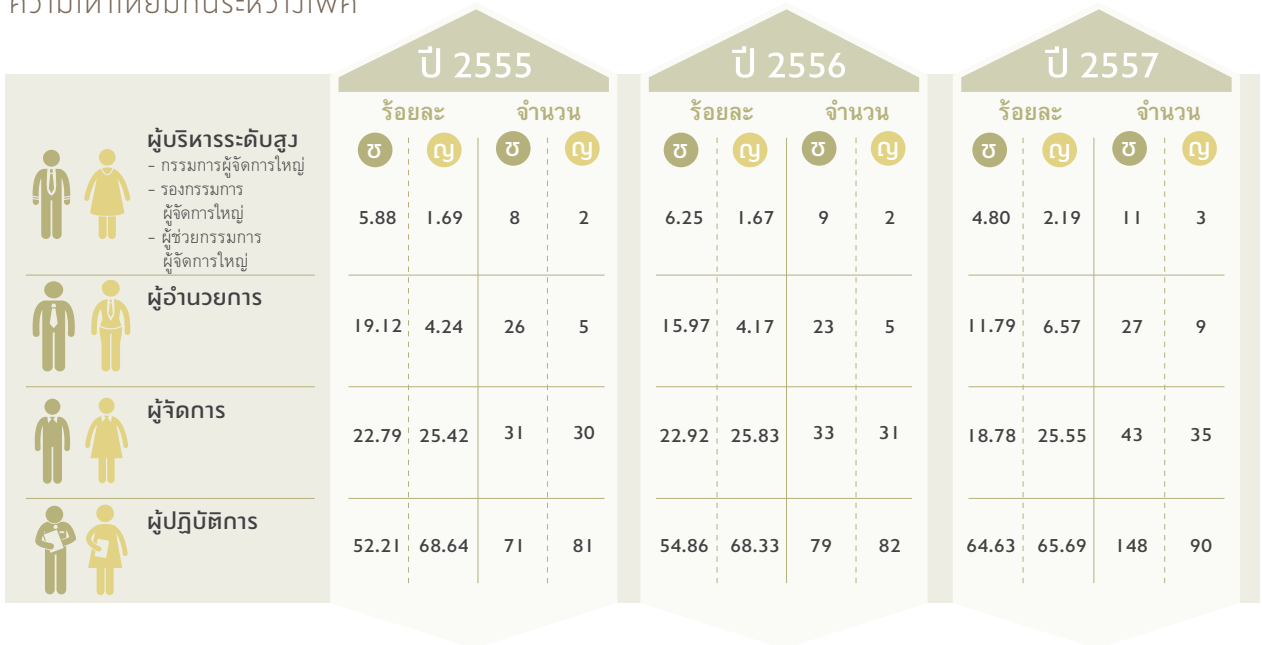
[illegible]

| | ปี 2555 ร้อยละ ช | ปี 2555 ร้อยละ ญ | ปี 2555 จำนวน ช | ปี 2555 จำนวน ญ | ปี 2556 ร้อยละ ช | ปี 2556 ร้อยละ ญ | ปี 2556 จำนวน ช | ปี 2556 จำนวน ญ | ปี 2557 ร้อยละ ช | ปี 2557 ร้อยละ ญ | ปี 2557 จำนวน ช | ปี 2557 จำนวน ญ |
|---|---|---|---|---|---|---|---|---|---|---|---|---|
| ผู้บริหารระดับสูง – กรรมการผู้จัดการใหญ่ – รองกรรมการผู้จัดการใหญ่ – ผู้ช่วยกรรมการผู้จัดการใหญ่ | 5.88 | 1.69 | 8 | 2 | 6.25 | 1.67 | 9 | 2 | 4.80 | 2.19 | 11 | 3 |
| ผู้อำนวยการ | 19.12 | 4.24 | 26 | 5 | 15.97 | 4.17 | 23 | 5 | 11.79 | 6.57 | 27 | 9 |
| ผู้จัดการ | 22.79 | 25.42 | 31 | 30 | 22.92 | 25.83 | 33 | 31 | 18.78 | 25.55 | 43 | 35 |
| ผู้ปฏิบัติการ | 52.21 | 68.64 | 71 | 81 | 54.86 | 68.33 | 79 | 82 | 64.63 | 65.69 | 148 | 90 |